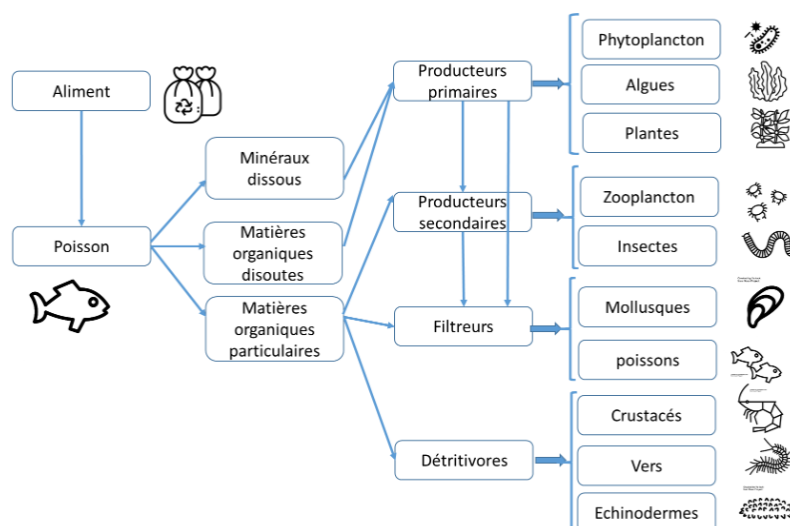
Aliment

Poisson

Minéraux dissous

Matières organiques disoutes

Matières organiques particulaires

Producteurs primaires

Producteurs secondaires

Filtreurs

Détritivores

Phytoplancton

Algues

Plantes

Zooplancton

Insectes

Mollusques

poissons

Crustacés

Vers

Echinodermes